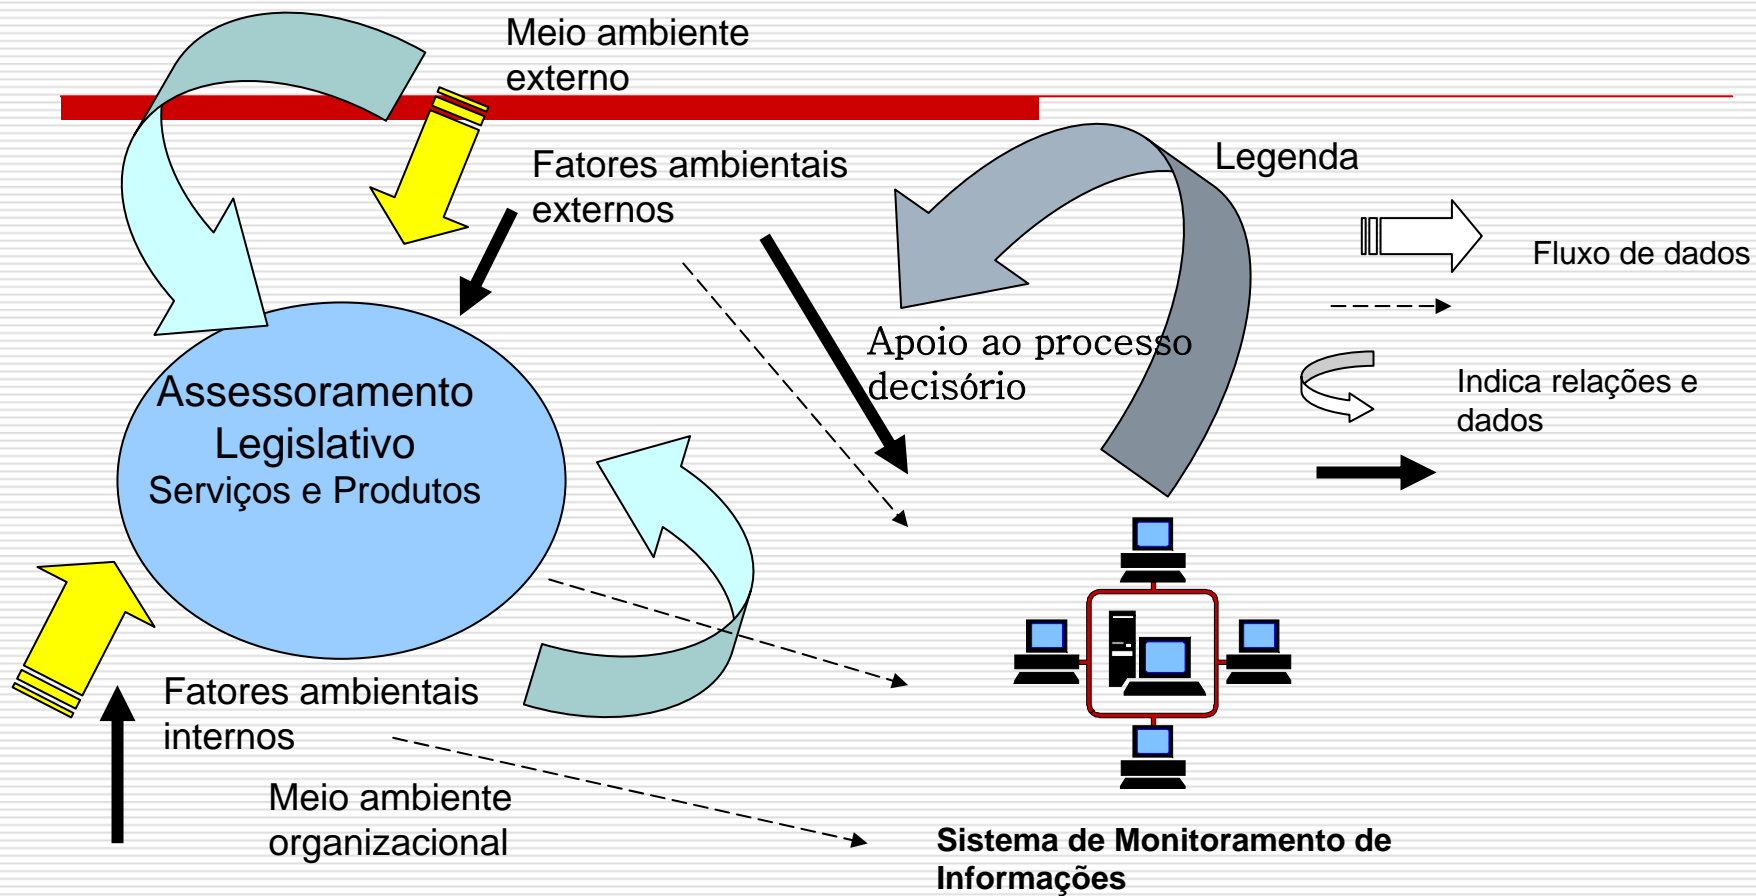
Meio ambiente externo

Fatores ambientais externos

Legenda

Fluxo de dados

Apoio ao processo decisório

Indica relações e dados

Assessoramento Legislativo
Serviços e Produtos

Fatores ambientais internos

Meio ambiente organizacional

Sistema de Monitoramento de Informações